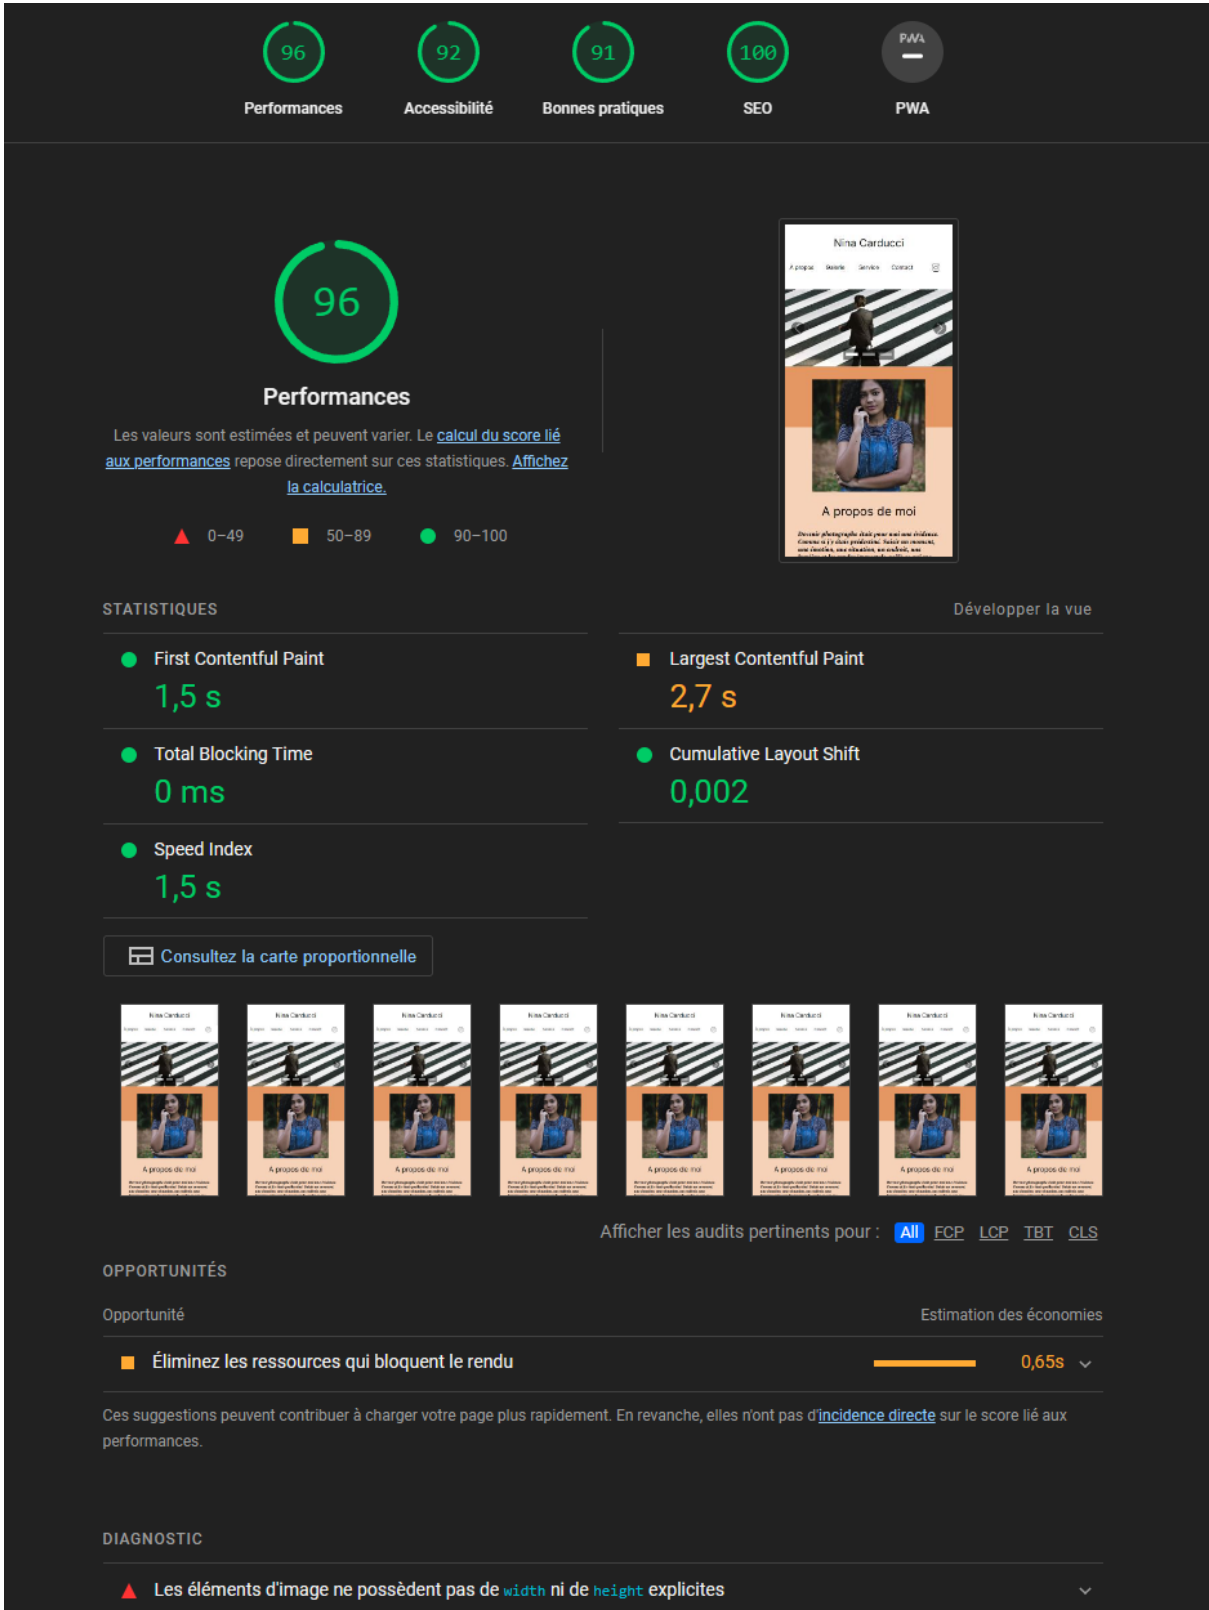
96
Performances

92
Accessibilité

91
Bonnes pratiques

100
SEO

PWA
PWA

96

Performances

Les valeurs sont estimées et peuvent varier. Le calcul du score lié aux performances repose directement sur ces statistiques. Affichez la calculatrice.

0–49 50–89 90–100

Nina Carducci
A propos Galerie Service Contact
A propos de moi

STATISTIQUES

Développer la vue

First Contentful Paint
1,5 s

Largest Contentful Paint
2,7 s

Total Blocking Time
0 ms

Cumulative Layout Shift
0,002

Speed Index
1,5 s

Consultez la carte proportionnelle

Afficher les audits pertinents pour : All FCP LCP TBT CLS

OPPORTUNITÉS

Opportunité

Estimation des économies

Éliminez les ressources qui bloquent le rendu

0,65s

Ces suggestions peuvent contribuer à charger votre page plus rapidement. En revanche, elles n'ont pas d'incidence directe sur le score lié aux performances.

DIAGNOSTIC

Les éléments d'image ne possèdent pas de width ni de height explicites